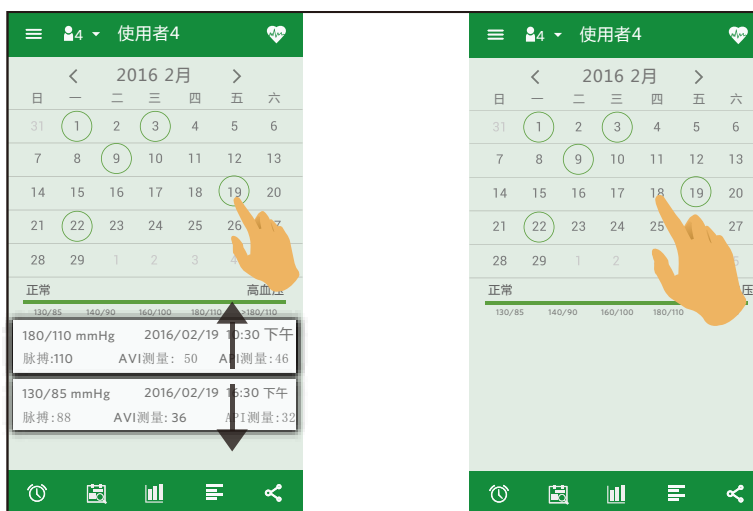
4 使用者4

2016 2月

| 日 | 一 | 二 | 三 | 四 | 五 | 六 |
|---|---|---|---|---|---|---|
| 31 | 1 | 2 | 3 | 4 | 5 | 6 |
| 7 | 8 | 9 | 10 | 11 | 12 | 13 |
| 14 | 15 | 16 | 17 | 18 | 19 | 20 |
| 21 | 22 | 23 | 24 | 25 | 26 | 27 |
| 28 | 29 | 1 | 2 | 3 | 4 | |

正常 高血壓

130/85 140/90 160/100 180/110 >180/110

180/110 mmHg 2016/02/19 10:30 下午
脉搏:110 AVI测量: 50 API测量:46

130/85 mmHg 2016/02/19 16:30 下午
脉搏:88 AVI测量: 36 API测量:32

4 使用者4

2016 2月

| 日 | 一 | 二 | 三 | 四 | 五 | 六 |
|---|---|---|---|---|---|---|
| 31 | 1 | 2 | 3 | 4 | 5 | 6 |
| 7 | 8 | 9 | 10 | 11 | 12 | 13 |
| 14 | 15 | 16 | 17 | 18 | 19 | 20 |
| 21 | 22 | 23 | 24 | 25 | | 27 |
| 28 | 29 | 1 | 2 | | | 5 |

正常 压

130/85 140/90 160/100 180/110